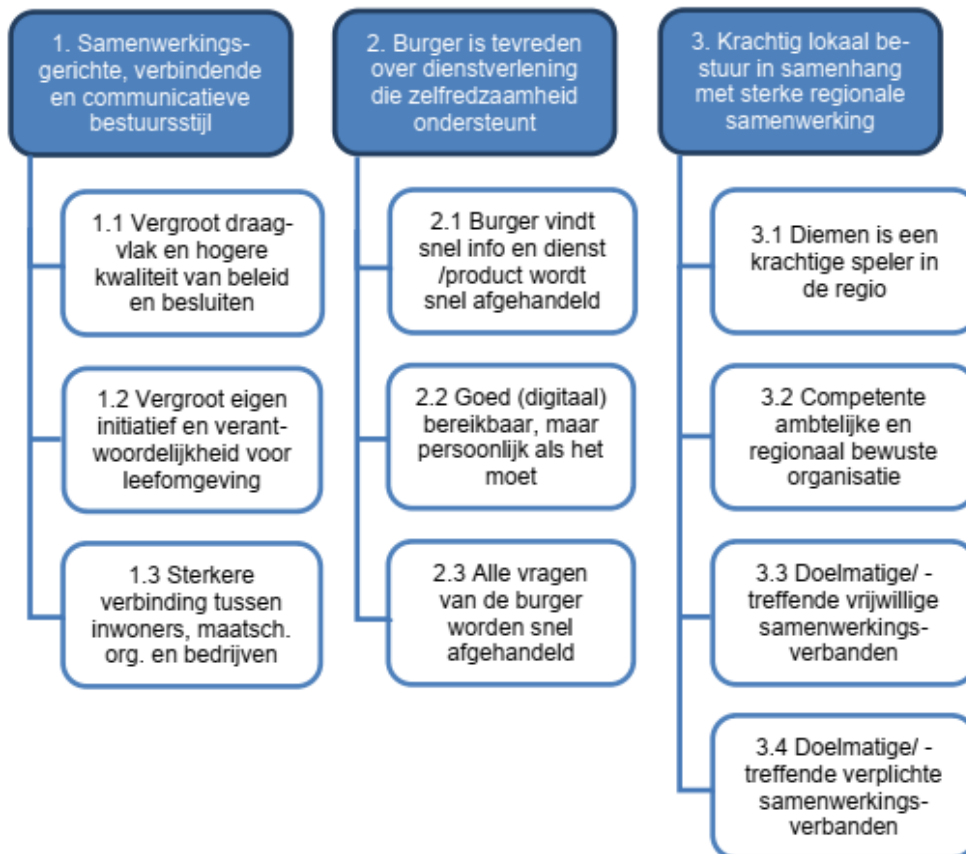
1. Samenwerkingsgerichte, verbindende en communicatieve bestuursstijl

1.1 Vergroot draagvlak en hogere kwaliteit van beleid en besluiten

1.2 Vergroot eigen initiatief en verantwoordelijkheid voor leefomgeving

1.3 Sterkere verbinding tussen inwoners, maatsch. org. en bedrijven

2. Burger is tevreden over dienstverlening die zelfredzaamheid ondersteunt

2.1 Burger vindt snel info en dienst /product wordt snel afgehandeld

2.2 Goed (digitaal) bereikbaar, maar persoonlijk als het moet

2.3 Alle vragen van de burger worden snel afgehandeld

3. Krachtig lokaal bestuur in samenhang met sterke regionale samenwerking

3.1 Diemen is een krachtige speler in de regio

3.2 Competente ambtelijke en regionaal bewuste organisatie

3.3 Doelmatige/ -treffende vrijwillige samenwerkingsverbanden

3.4 Doelmatige/ -treffende verplichte samenwerkingsverbanden